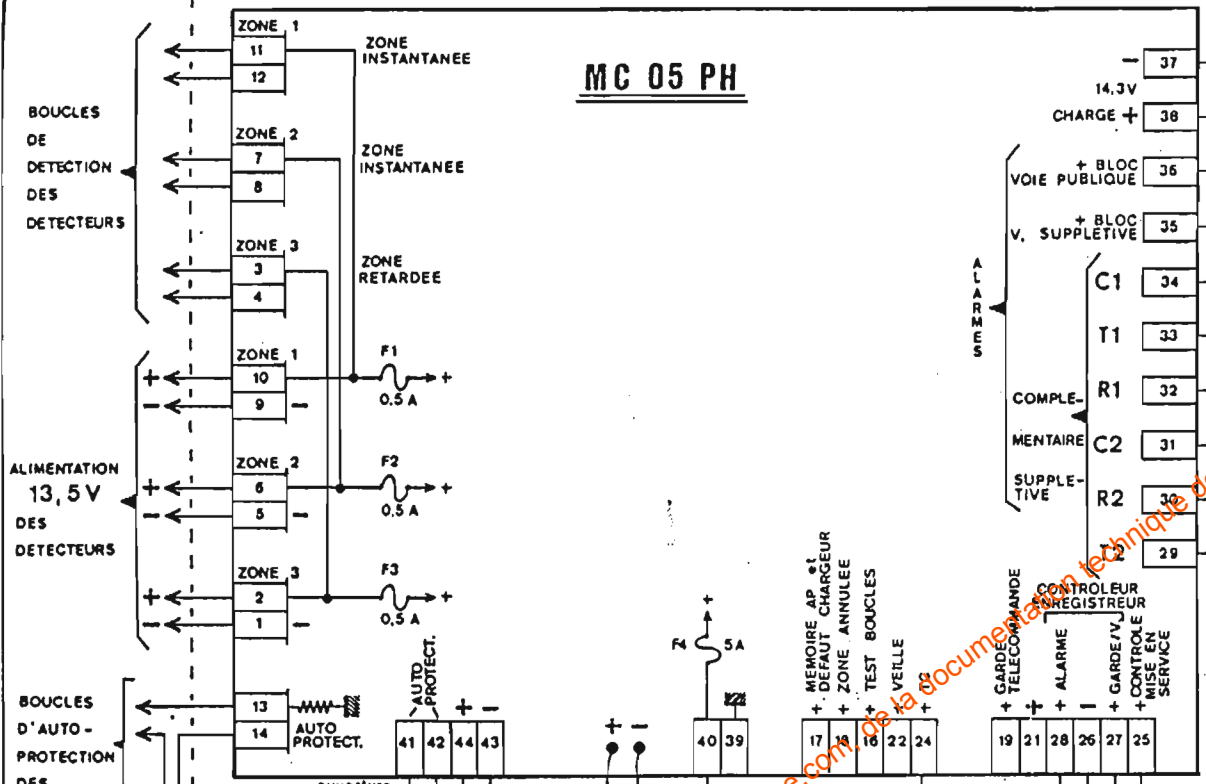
MC 05 PH

BOUCLES DE DETECTION DES DETECTEURS

ZONE 1
11
12
ZONE INSTANTANEE

ZONE 2
7
8
ZONE INSTANTANEE

ZONE 3
3
4
ZONE RETARDEE

ALIMENTATION 13,5 V DES DETECTEURS

ZONE 1
+
10
−
9
−
F1
0,5 A
+

ZONE 2
+
6
−
5
−
F2
0,5 A
+

ZONE 3
+
2
−
1
−
F3
0,5 A
+

BOUCLES D'AUTO-PROTECTION DES

13
14
AUTO PROTECT.

AUTO PROTECT.
+ −
41 42 44 43

+ −

F4 5A
+
40 39

MEMOIRE AP et DEFAUT CHARGEUR
ZONE ANNULEE
TEST BOUCLES
VEILLE
+ + +
17 18 16 22 24

GARDE TELECOMMANDE
CONTROLEUR ENREGISTREUR
ALARME
GARDE/V.
CONTROLE MISE EN SERVICE
+ + + − + +
19 21 28 26 27 25

− 37
14,3V
CHARGE + 38

ALARMES
+ BLOC VOIE PUBLIQUE 36
+ BLOC V. SUPPLETIVE 35

C1 34
T1 33
COMPLE-MENTAIRE SUPPLE-TIVE
R1 32
C2 31
R2 30
T2 29

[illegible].com. de la documentation technique d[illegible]